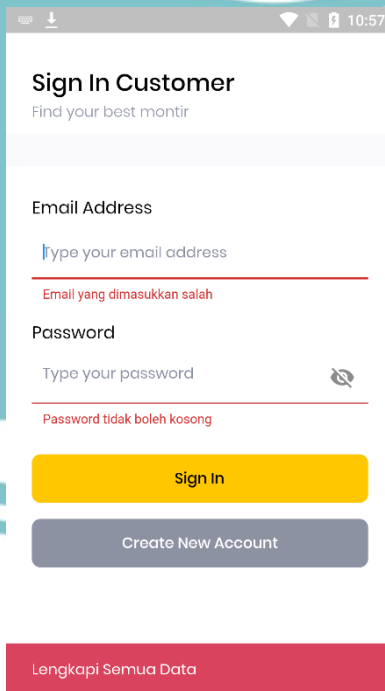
10:57

Sign In Customer
Find your best montir

Email Address
Type your email address
Email yang dimasukkan salah

Password
Type your password
Password tidak boleh kosong

Sign In

Create New Account

Lengkapi Semua Data